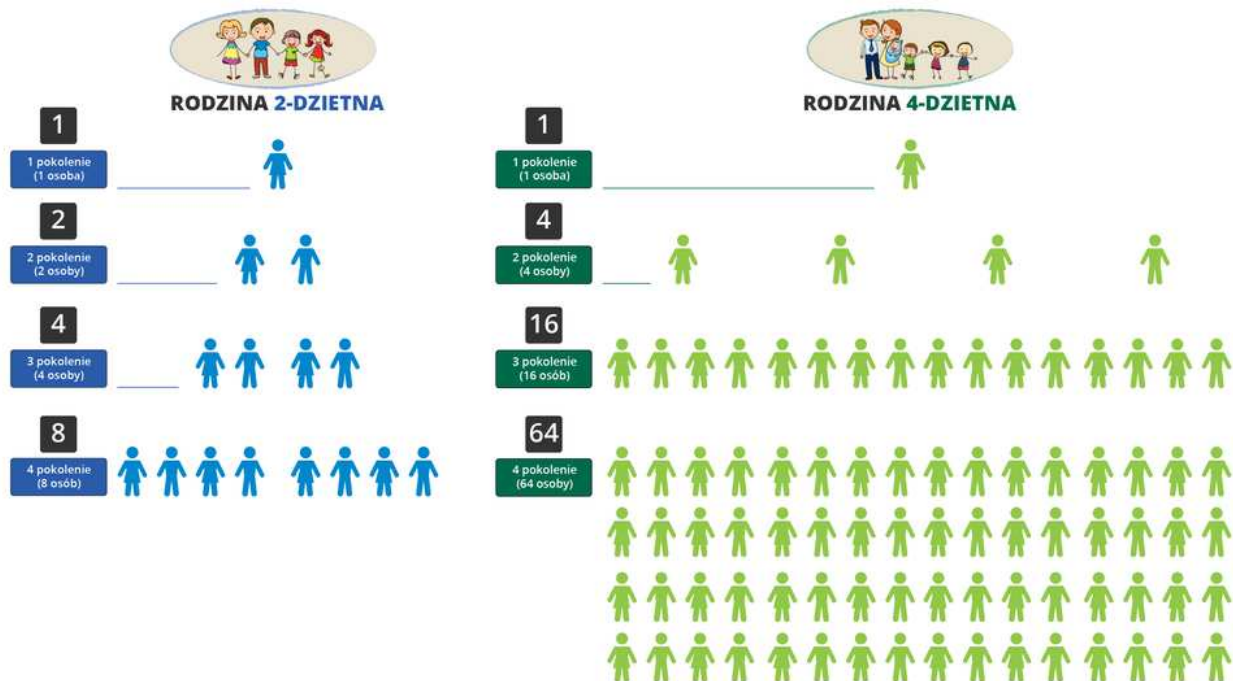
RODZINA 2-DZIETNA

1
1 pokolenie (1 osoba)

2
2 pokolenie (2 osoby)

4
3 pokolenie (4 osoby)

8
4 pokolenie (8 osób)

RODZINA 4-DZIETNA

1
1 pokolenie (1 osoba)

4
2 pokolenie (4 osoby)

16
3 pokolenie (16 osób)

64
4 pokolenie (64 osoby)